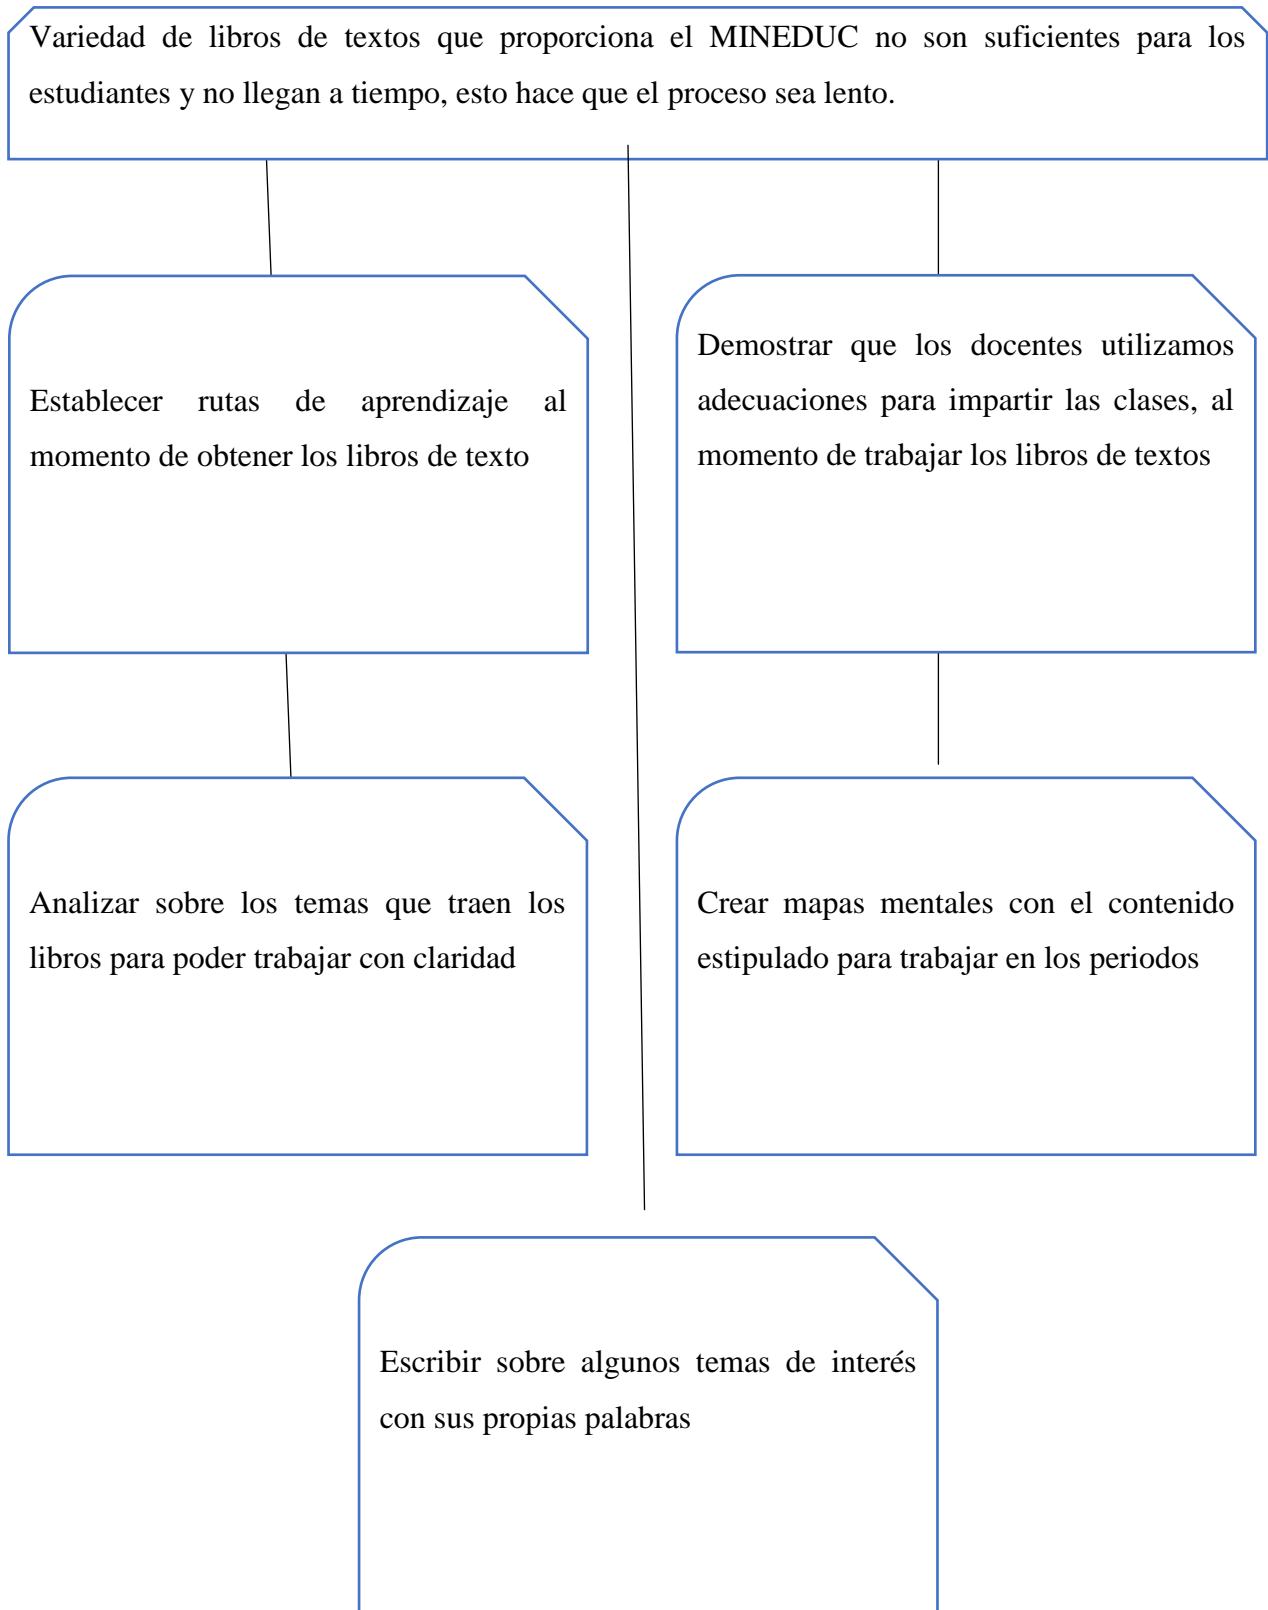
Variedad de libros de textos que proporciona el MINEDUC no son suficientes para los estudiantes y no llegan a tiempo, esto hace que el proceso sea lento.

Establecer rutas de aprendizaje al momento de obtener los libros de texto

Demostrar que los docentes utilizamos adecuaciones para impartir las clases, al momento de trabajar los libros de textos

Analizar sobre los temas que traen los libros para poder trabajar con claridad

Crear mapas mentales con el contenido estipulado para trabajar en los periodos

Escribir sobre algunos temas de interés con sus propias palabras